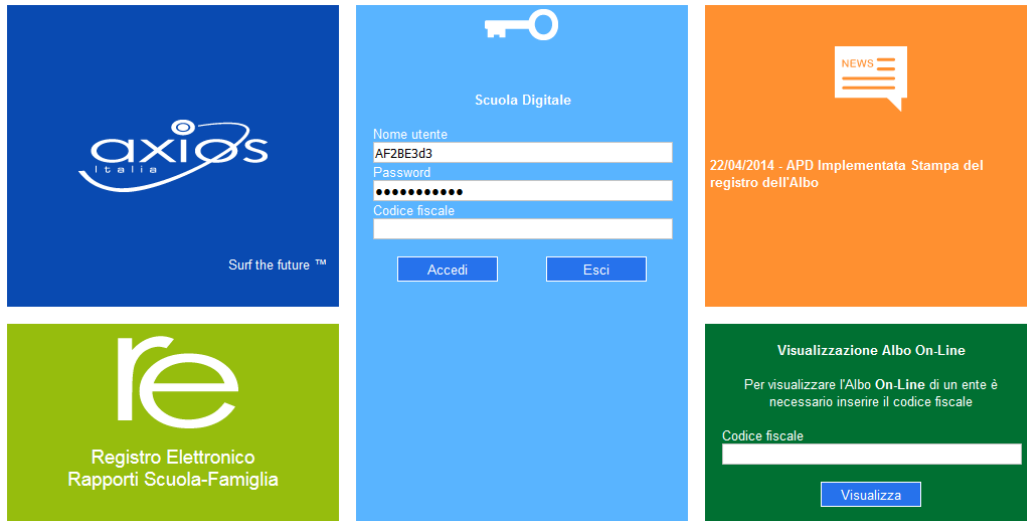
axios
Italia

Surf the future ™

Scuola Digitale

Nome utente
AF2BE3d3
Password
●●●●●●●●●●●
Codice fiscale

Accedi
Esci

NEWS

22/04/2014 - APD Implementata Stampa del registro dell'Albo

re

Registro Elettronico
Rapporti Scuola-Famiglia

Visualizzazione Albo On-Line

Per visualizzare l'Albo On-Line di un ente è necessario inserire il codice fiscale

Codice fiscale

Visualizza